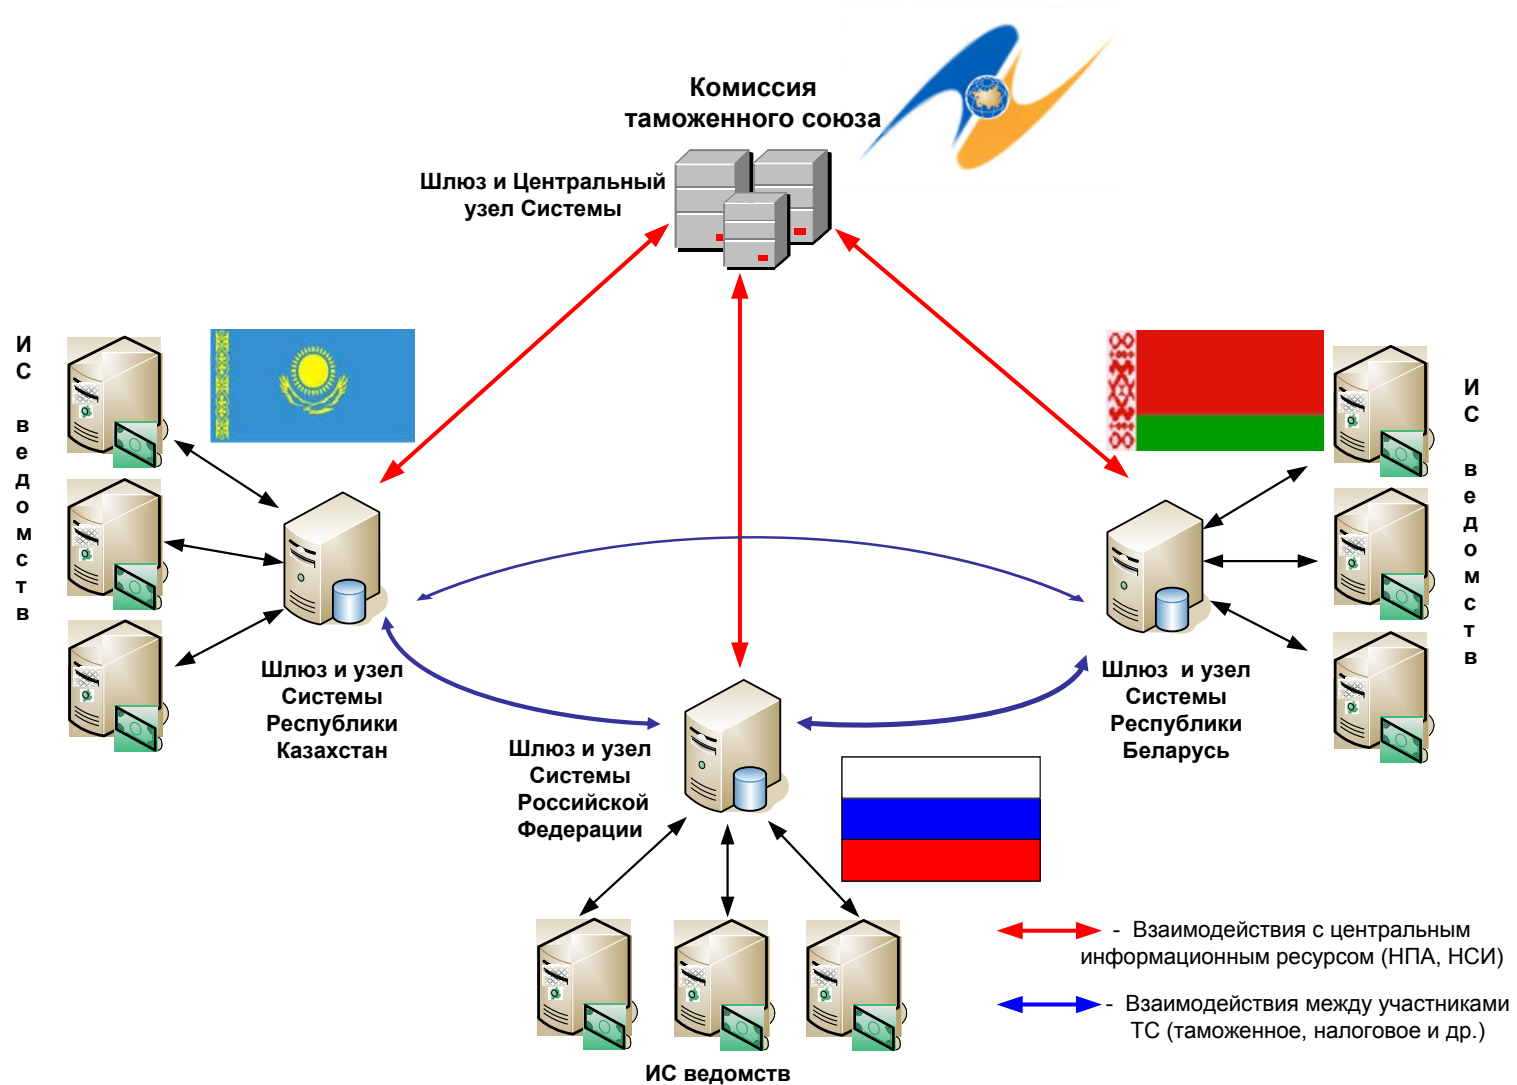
Комиссия таможенного союза

Шлюз и Центральный узел Системы

ИС ведомств

Шлюз и узел Системы Республики Казахстан

Шлюз и узел Системы Российской Федерации

Шлюз и узел Системы Республики Беларусь

ИС ведомств

ИС ведомств

- Взаимодействия с центральным информационным ресурсом (НПА, НСИ)

- Взаимодействия между участниками ТС (таможенное, налоговое и др.)